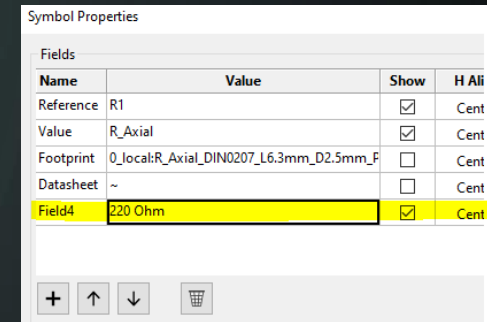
Symbol Properties

Fields

| Name | Value | Show | H Ali |
|---|---|---|---|
| Reference | R1 | ☑ | Cent |
| Value | R_Axial | ☑ | Cent |
| Footprint | 0_local:R_Axial_DIN0207_L6.3mm_D2.5mm_P | ☐ | Cent |
| Datasheet | ~ | ☐ | Cent |
| Field4 | 220 Ohm | ☑ | Cent |

+ ↑ ↓